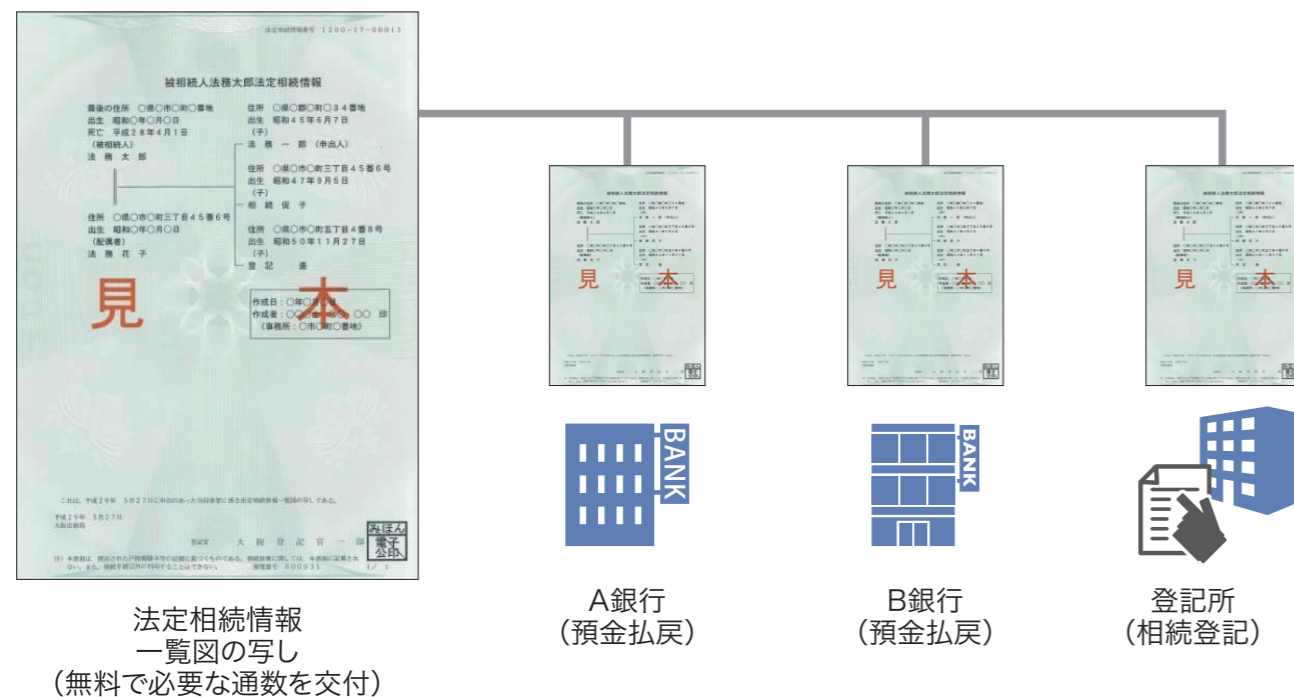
法定相続情報番号 1200-17-00013

被相続人法務太郎法定相続情報

最後の住所 ○県○市○町○番地
出生 昭和○年○月○日
死亡 平成２８年４月１日
（被相続人）
法 務 太 郎

住所 ○県○郡○町３４番地
出生 昭和４５年６月７日
（子）
法 務 一 郎（申出人）

住所 ○県○市○町三丁目４５番６号
出生 昭和４７年９月５日
（子）
相 続 促 子

住所 ○県○市○町三丁目４５番６号
出生 昭和○年○月○日
（配偶者）
法 務 花 子

住所 ○県○市○町五丁目４番８号
出生 昭和５０年１１月２７日
（子）
登 記 進

見本

作成日：○年○月○日
作成者：○○○○ ○○ 印
（事務所：○市○町○番地）

これは，平成２９年 ５月２７日に申出のあった当局保管に係る法定相続情報一覧図の写しである。

平成２９年 ５月２７日
大阪法務局

登記官 大 阪 登 記 官 一 郎

注）本書面は，提出された戸除籍謄本等の記載に基づくものである。相続放棄に関しては，本書面に記載されない。また，相続手続以外に利用することはできない。 整理番号 S00031 1/1

みほん 電子公印

BANK

BANK

法定相続情報
一覧図の写し
（無料で必要な通数を交付）

A銀行
（預金払戻）

B銀行
（預金払戻）

登記所
（相続登記）